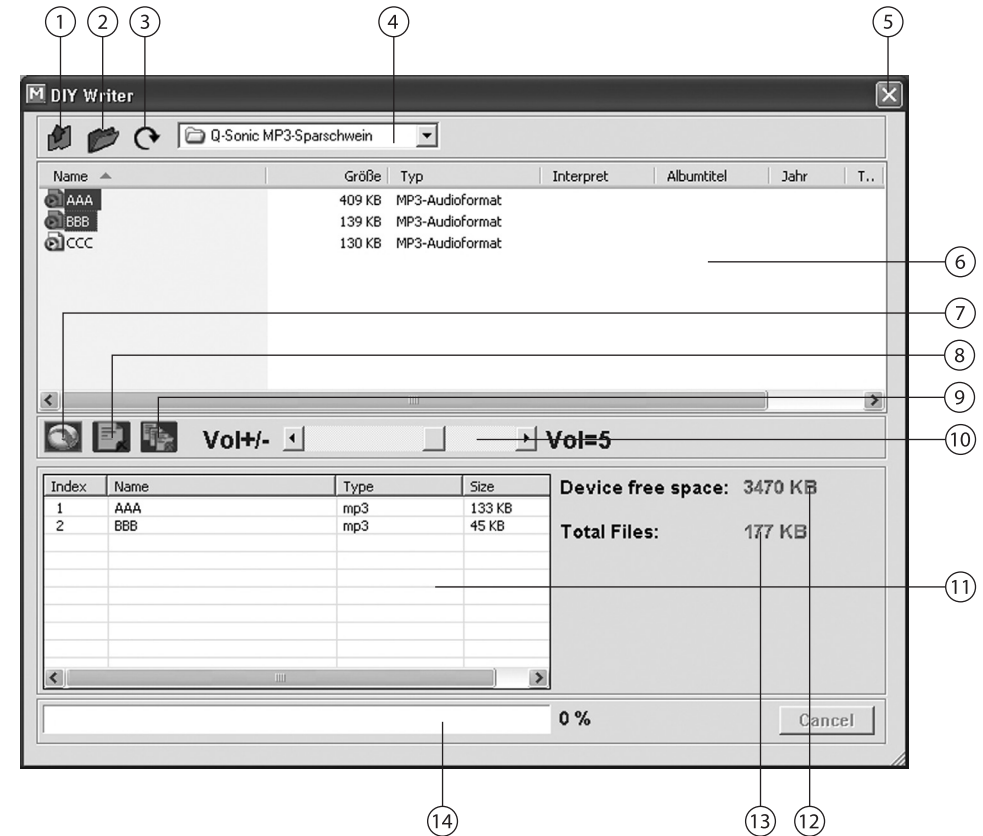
1 2 3 4 5

DIY Writer

Q-Sonic MP3-Sparschwein

| Name | Größe | Typ | Interpret | Albumtitel | Jahr | T.. |
|---|---|---|---|---|---|---|
| AAA | 409 KB | MP3-Audioformat | | | | |
| BBB | 139 KB | MP3-Audioformat | | | | |
| CCC | 130 KB | MP3-Audioformat | | | | |

6

7

8

9

Vol+/- Vol=5

10

| Index | Name | Type | Size |
|---|---|---|---|
| 1 | AAA | mp3 | 133 KB |
| 2 | BBB | mp3 | 45 KB |

Device free space: 3470 KB

Total Files: 177 KB

11

0 %

Cancel

14 13 12